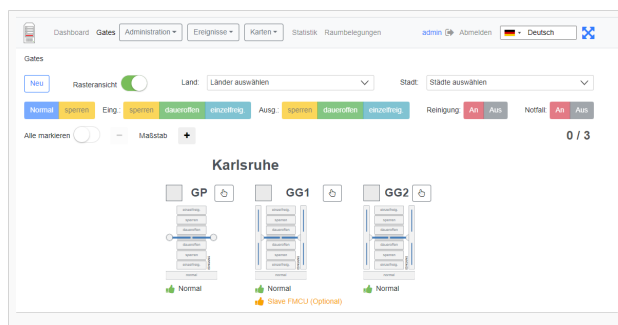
Dashboard Gates Administration Ereignisse Karten Statistik Raumbelegungen admin Abmelden Deutsch

Gates

Neu Rasteransicht Land: Länder auswählen Stadt: Städte auswählen

Normal sperren Eing.: sperren daueroffen einzelfreig. Ausg.: sperren daueroffen einzelfreig. Reinigung: An Aus Notfall: An Aus

Alle markieren − Maßstab +

0 / 3

Karlsruhe

GP

GG1

GG2

Normal

Normal

Slave FMCU (Optional)

Normal